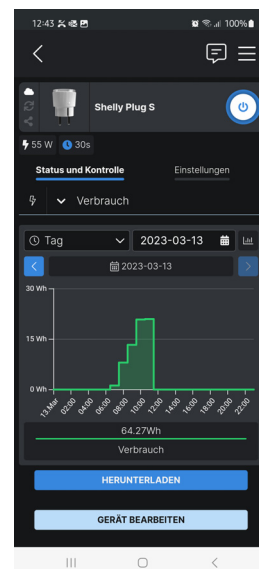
12:43 100%

Shelly Plug S

55 W 30s

Status und Kontrolle

Einstellungen

Verbrauch

Tag

2023-03-13

2023-03-13

30 Wh

15 Wh

0 Wh

13.Mar

02:00

04:00

06:00

08:00

10:00

12:00

14:00

16:00

18:00

20:00

22:00

64.27Wh

Verbrauch

HERUNTERLADEN

GERÄT BEARBEITEN